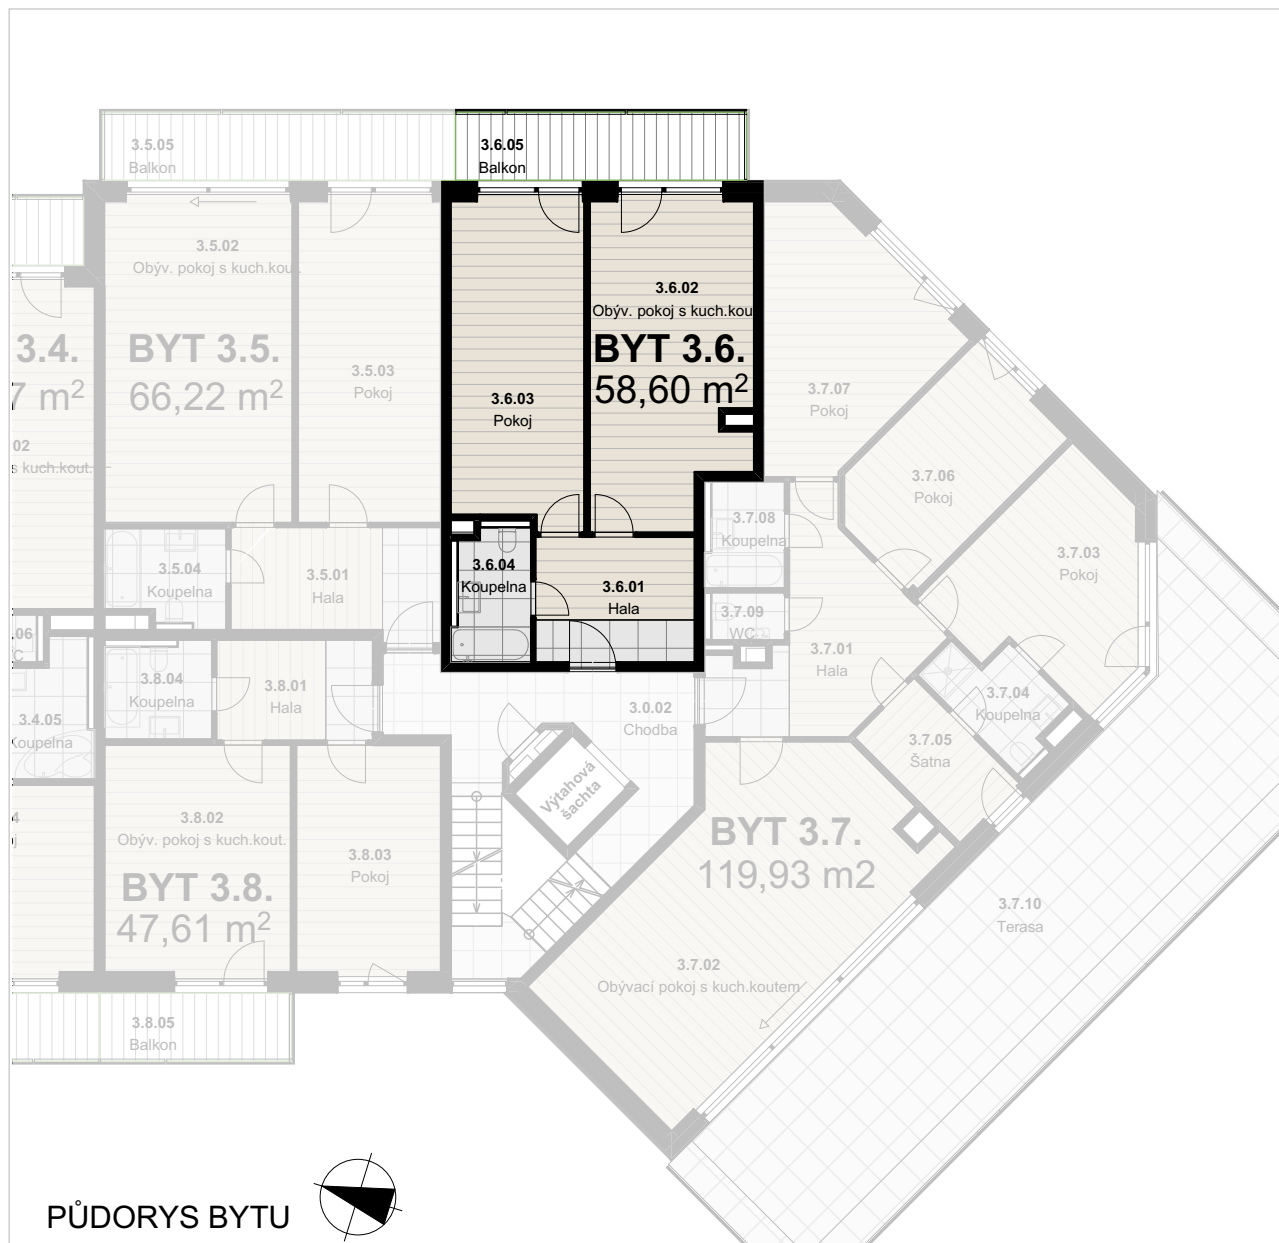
3.5.05
Balkon

3.6.05
Balkon

3.5.02
Obýv. pokoj s kuch.kout.

3.6.02
Obýv. pokoj s kuch.kou

3.4.
7 m$^2$

BYT 3.5.
66,22 m$^2$

3.5.03
Pokoj

BYT 3.6.
58,60 m$^2$

3.6.03
Pokoj

3.7.07
Pokoj

02
s kuch.kout.

3.7.06
Pokoj

3.7.08
Koupelna

3.7.03
Pokoj

3.5.04
Koupelna

3.5.01
Hala

3.6.04
Koupelna

3.6.01
Hala

3.7.09
WC

.06
C

3.7.01
Hala

3.8.04
Koupelna

3.8.01
Hala

3.0.02
Chodba

3.7.04
Koupelna

3.4.05
Koupelna

3.7.05
Šatna

Výtahová šachta

3.8.02
Obýv. pokoj s kuch.kout.

BYT 3.7.
119,93 m2

3.8.03
Pokoj

BYT 3.8.
47,61 m$^2$

3.7.10
Terasa

3.7.02
Obývací pokoj s kuch.koutem

3.8.05
Balkon

PŮDORYS BYTU